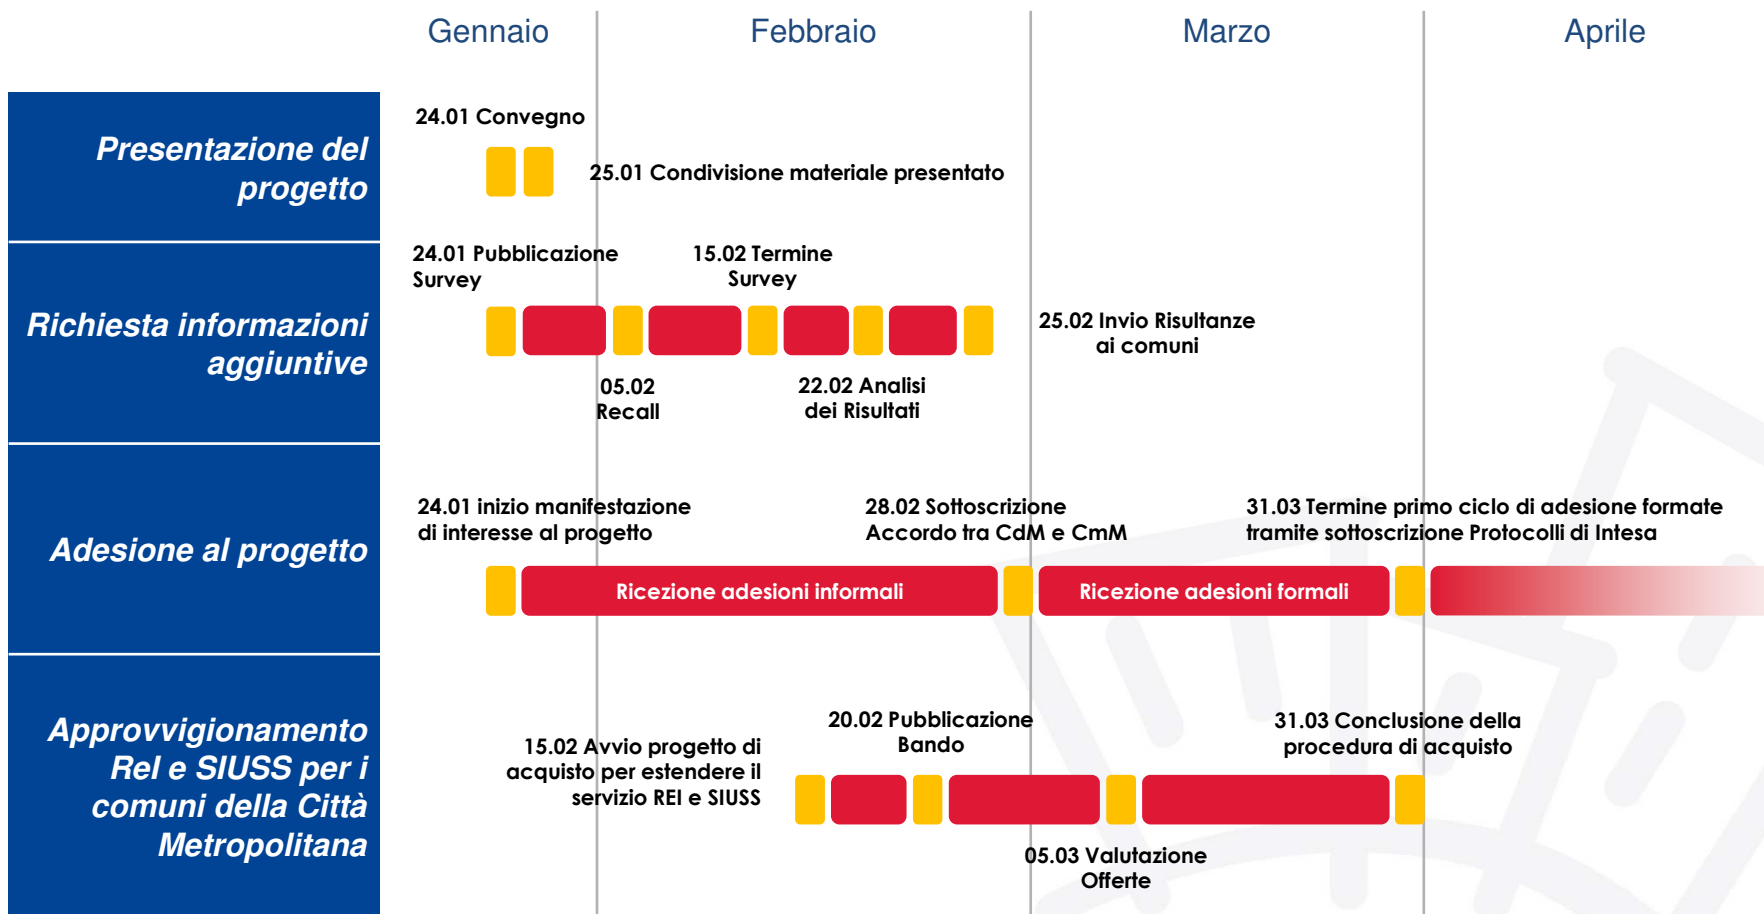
Gennaio | Febbraio | Marzo | Aprile

Presentazione del progetto

24.01 Convegno

25.01 Condivisione materiale presentato

Richiesta informazioni aggiuntive

24.01 Pubblicazione Survey

15.02 Termine Survey

25.02 Invio Risultanze ai comuni

05.02 Recall

22.02 Analisi dei Risultati

Adesione al progetto

24.01 inizio manifestazione di interesse al progetto

28.02 Sottoscrizione Accordo tra CdM e CmM

31.03 Termine primo ciclo di adesione formate tramite sottoscrizione Protocolli di Intesa

Ricezione adesioni informali

Ricezione adesioni formali

Approvvigionamento ReI e SIUSS per i comuni della Città Metropolitana

20.02 Pubblicazione Bando

31.03 Conclusione della procedura di acquisto

15.02 Avvio progetto di acquisto per estendere il servizio REI e SIUSS

05.03 Valutazione Offerte